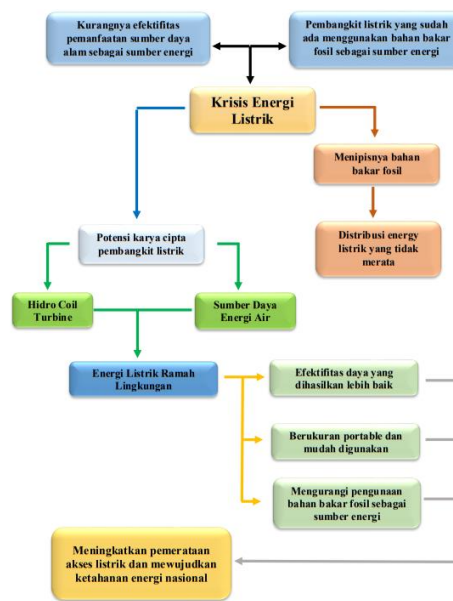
Kurangnya efektifitas pemanfaatan sumber daya alam sebagai sumber energi

Pembangkit listrik yang sudah ada menggunakan bahan bakar fosil sebagai sumber energi

Krisis Energi Listrik

Menipisnya bahan bakar fosil

Distribusi energy listrik yang tidak merata

Potensi karya cipta pembangkit listrik

Hidro Coil Turbine

Sumber Daya Energi Air

Energi Listrik Ramah Lingkungan

Efektifitas daya yang dihasilkan lebih baik

Berukuran portable dan mudah digunakan

Mengurangi pengunaan bahan bakar fosil sebagai sumber energi

Meningkatkan pemerataan akses listrik dan mewujudkan ketahanan energi nasional